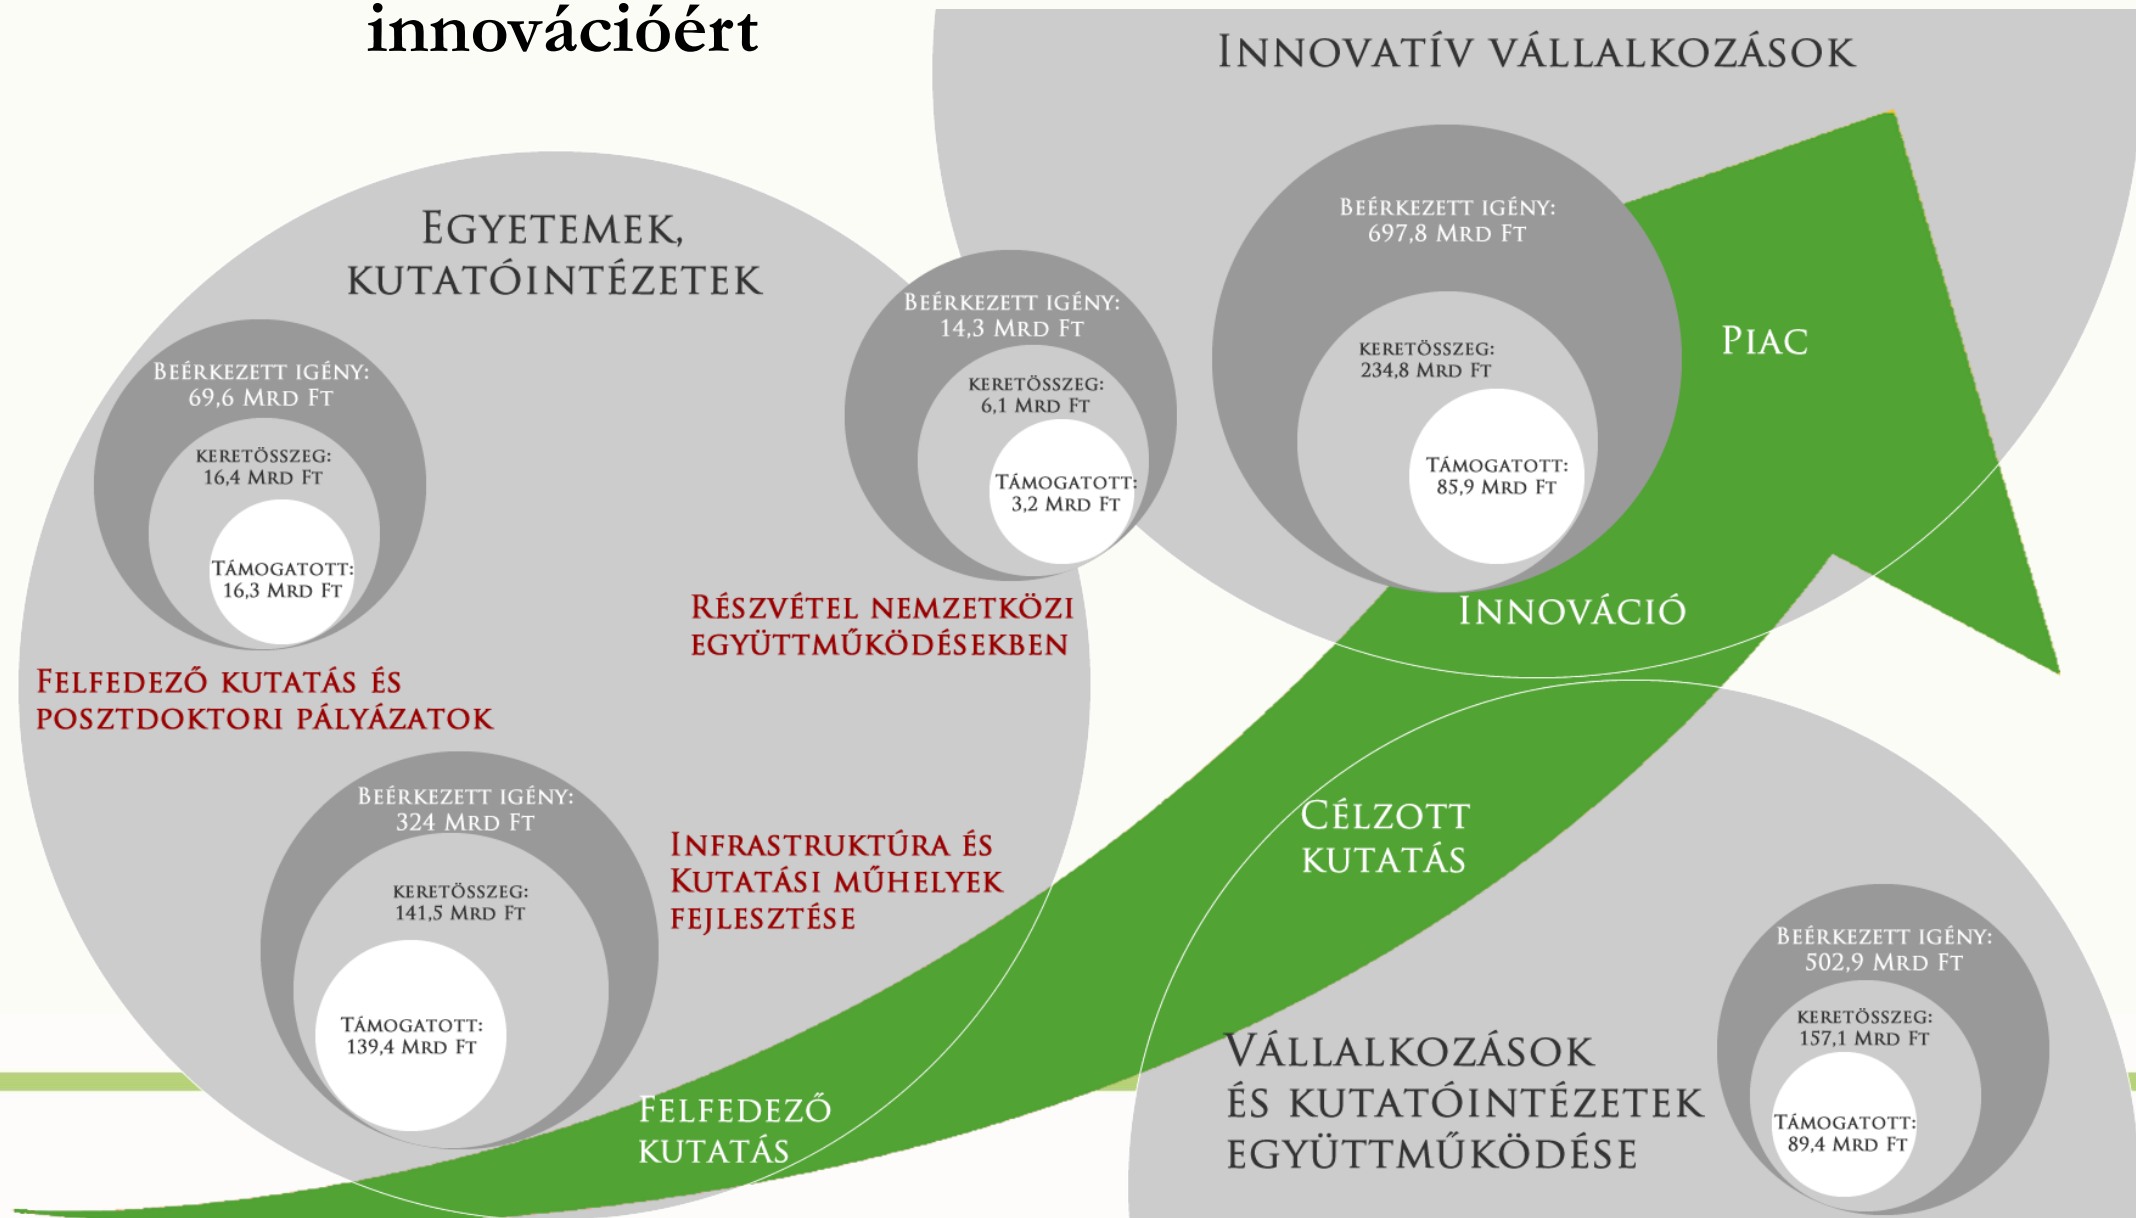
innovációért

Innovatív vállalkozások

Egyetemek, kutatóintézetek

Beérkezett igény: 69,6 Mrd Ft
Keretösszeg: 16,4 Mrd Ft
Támogatott: 16,3 Mrd Ft

Felfedező kutatás és posztdoktori pályázatok

Beérkezett igény: 14,3 Mrd Ft
Keretösszeg: 6,1 Mrd Ft
Támogatott: 3,2 Mrd Ft

Részvétel nemzetközi együttműködésekben

Beérkezett igény: 697,8 Mrd Ft
Keretösszeg: 234,8 Mrd Ft
Támogatott: 85,9 Mrd Ft

Piac

Innováció

Beérkezett igény: 324 Mrd Ft
Keretösszeg: 141,5 Mrd Ft
Támogatott: 139,4 Mrd Ft

Infrastruktúra és kutatási műhelyek fejlesztése

Célzott kutatás

Felfedező kutatás

Vállalkozások és kutatóintézetek együttműködése

Beérkezett igény: 502,9 Mrd Ft
Keretösszeg: 157,1 Mrd Ft
Támogatott: 89,4 Mrd Ft